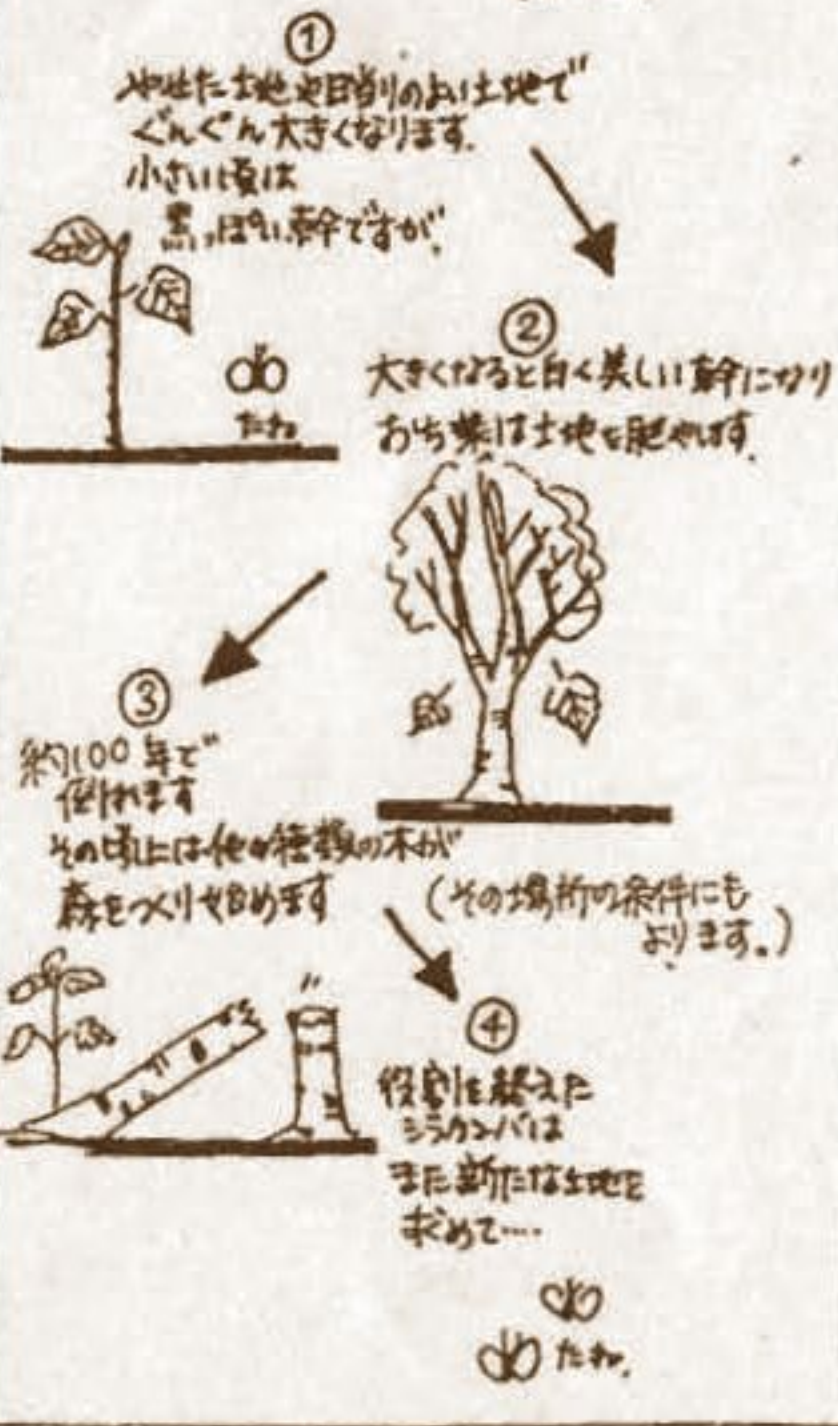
①
やせた土地や日当りのよい土地で
ぐんぐん大きくなります。
小さい頃は
黒っぽい幹ですが、

たね

②
大きくなると白く美しい幹になり
おち葉は土地を肥やします。

③
約100年で
倒れます
その頃には他の種類の木が
森をつくりはじめます

(その場所の条件にもよります。)

④
役割を終えた
シラカンバは
また新たな土地を
求めて…

たね。